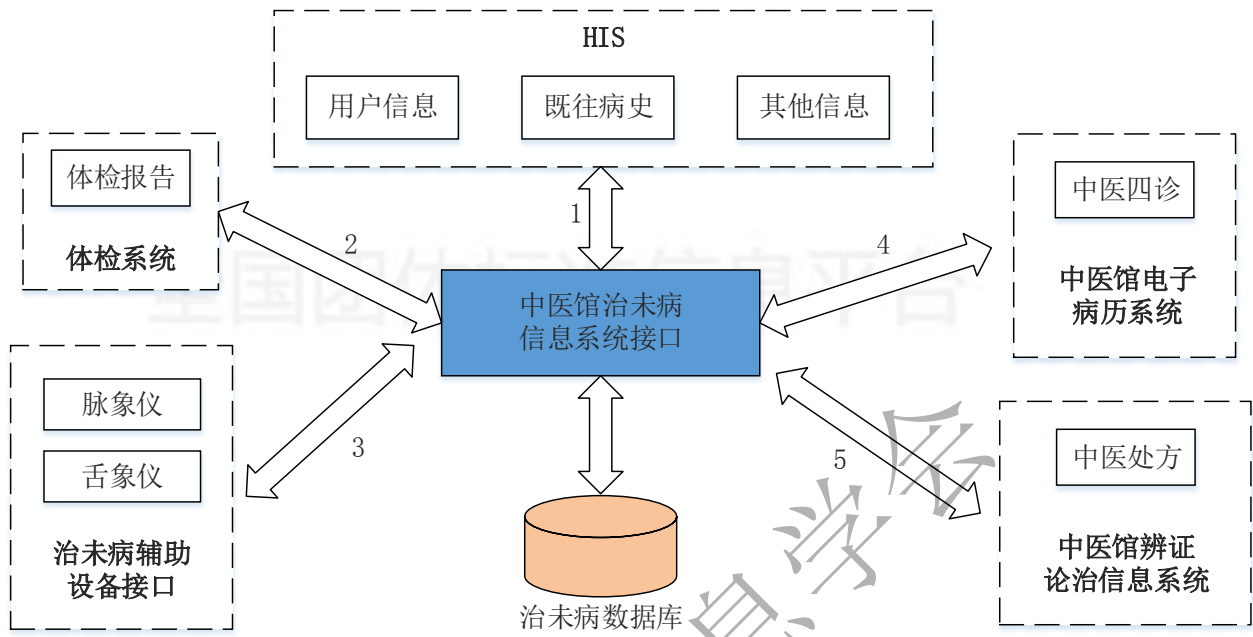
HIS

用户信息

既往病史

其他信息

体检报告

体检系统

1

2

4

中医四诊

中医馆电子病历系统

中医馆治未病信息系统接口

脉象仪

舌象仪

3

5

中医处方

治未病辅助设备接口

中医馆辨证论治信息系统

治未病数据库